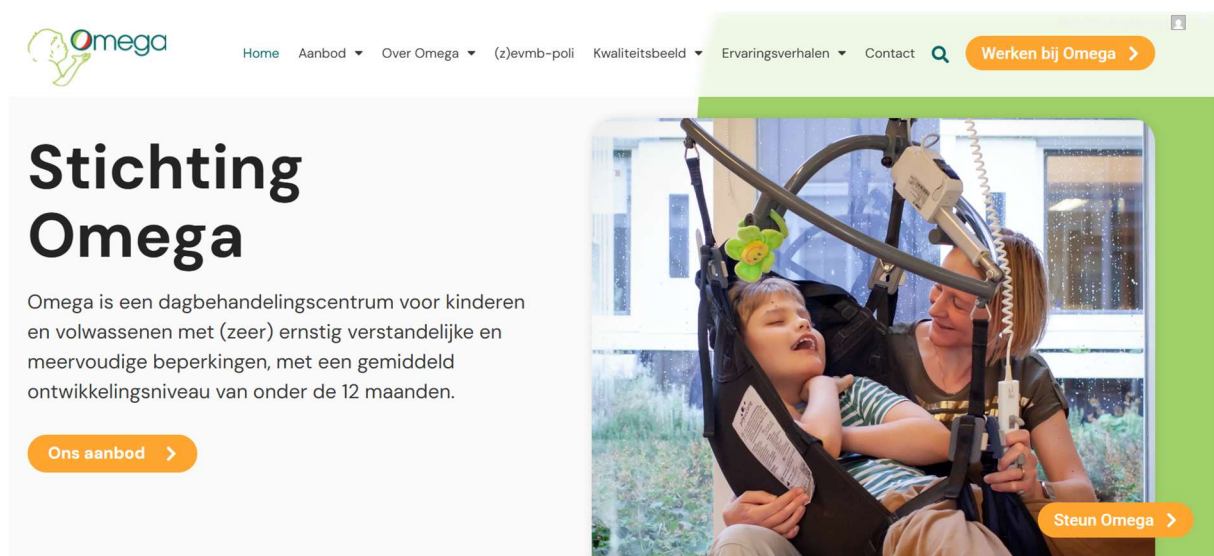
Omega

Home Aanbod Over Omega (z)evmb-poli Kwaliteitsbeeld Ervaringsverhalen Contact Werken bij Omega

Stichting Omega

Omega is een dagbehandelingscentrum voor kinderen en volwassenen met (zeer) ernstig verstandelijke en meervoudige beperkingen, met een gemiddeld ontwikkelingsniveau van onder de 12 maanden.

Ons aanbod

Steun Omega